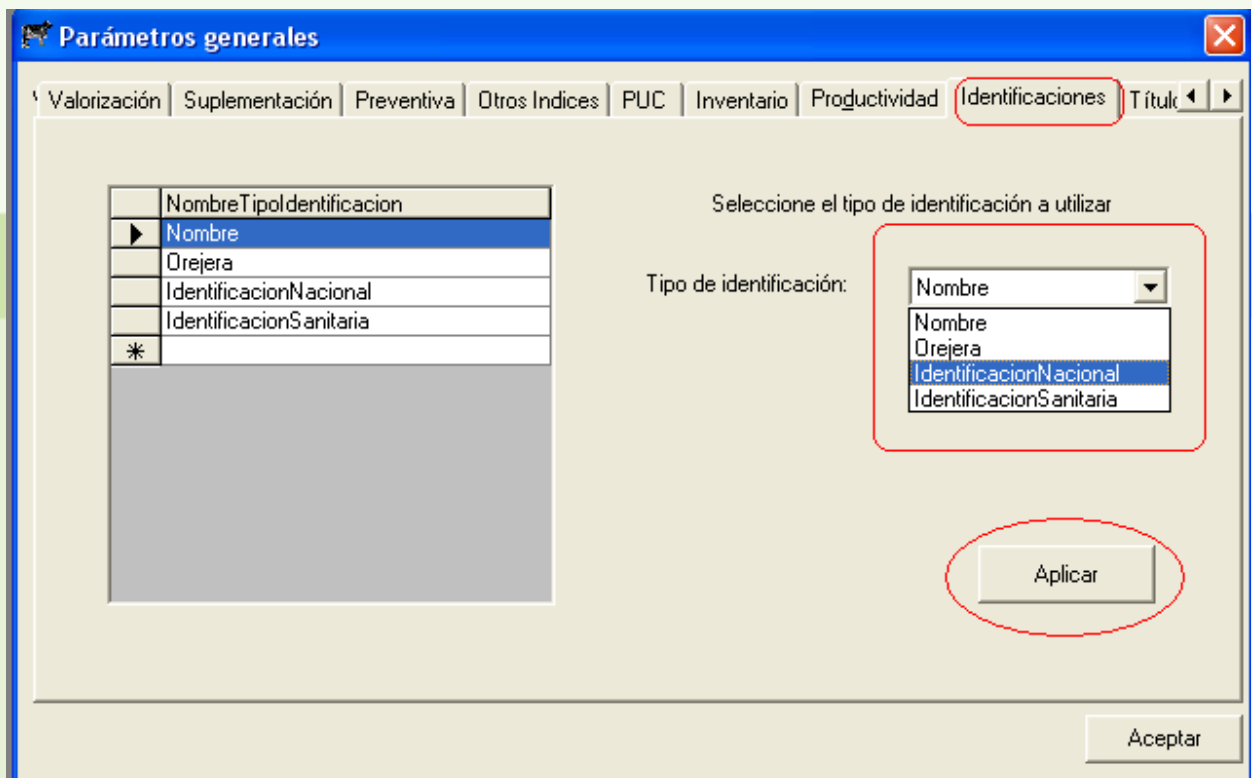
Parámetros generales

Valorización | Suplementación | Preventiva | Otros Indices | PUC | Inventario | Productividad | Identificaciones | Títul

| | NombreTipoIdentificacion |
|---|---|
| ▶ | Nombre |
| | Orejera |
| | IdentificacionNacional |
| | IdentificacionSanitaria |
| ✳ | |

Seleccione el tipo de identificación a utilizar

Tipo de identificación: Nombre

Nombre
Orejera
IdentificacionNacional
IdentificacionSanitaria

Aplicar

Aceptar